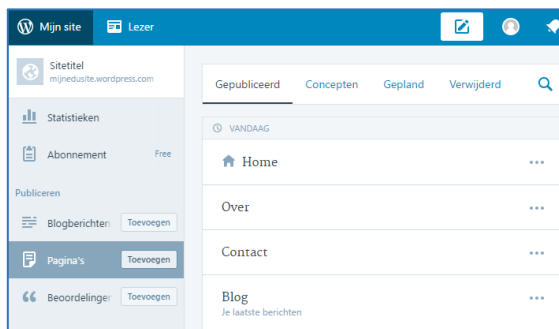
Mijn site
Lezer

Sitetitel
mijnedusite.wordpress.com

Statistieken

Abonnement Free

Publiceren

Blogberichten Toevoegen

Pagina's Toevoegen

Beoordelingen Toevoegen

Gepubliceerd
Concepten
Gepland
Verwijderd

VANDAAG

Home

Over

Contact

Blog
Je laatste berichten